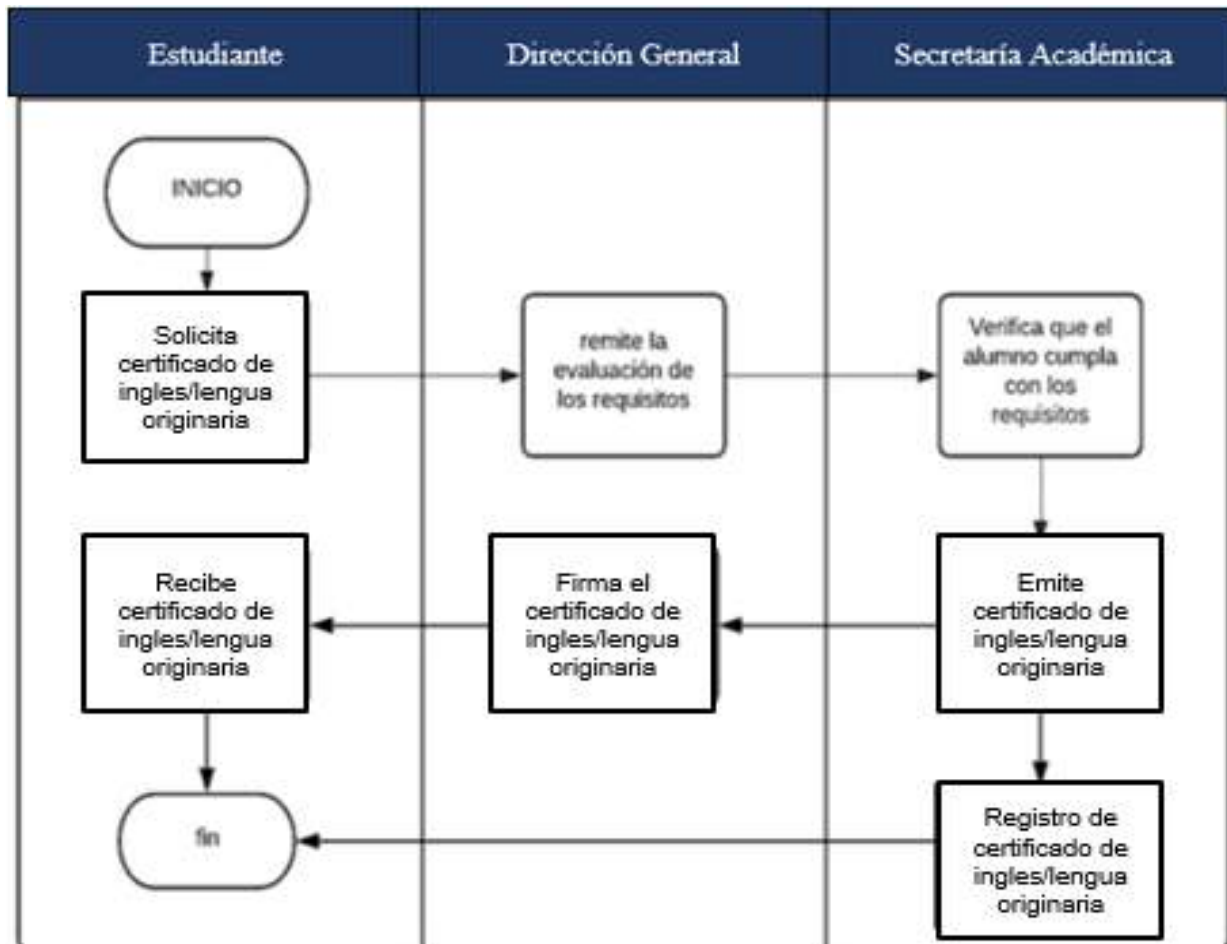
| Estudiante | Dirección General | Secretaría Académica |
|---|---|---|

INICIO

Solicita certificado de ingles/lengua originaria

remite la evaluación de los requisitos

Verifica que el alumno cumpla con los requisitos

Emite certificado de ingles/lengua originaria

Firma el certificado de ingles/lengua originaria

Recibe certificado de ingles/lengua originaria

Registro de certificado de ingles/lengua originaria

fin